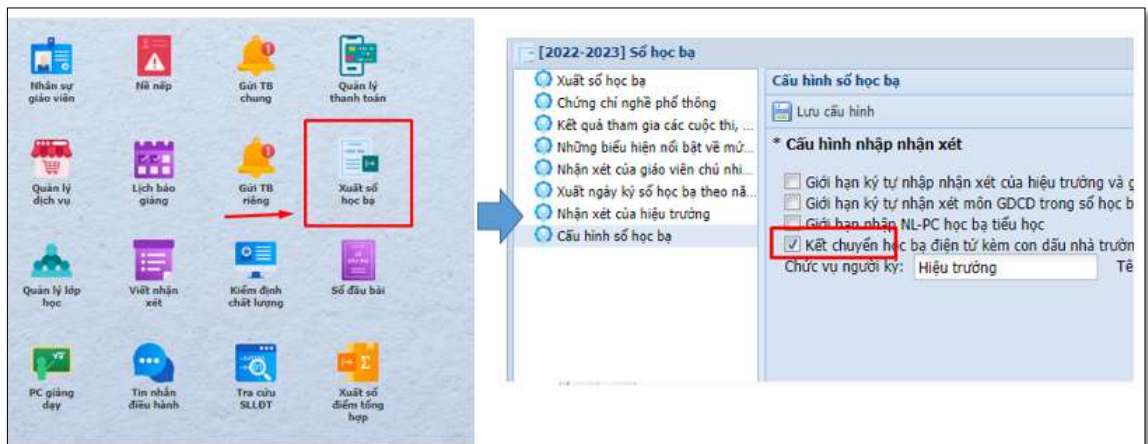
Nhân sự giáo viên

Nề nếp

Gửi TB chung

Quản lý thanh toán

Quản lý dịch vụ

Lịch báo giảng

Gửi TB riêng

Xuất sổ học bạ

Quản lý lớp học

Viết nhận xét

Kiểm định chất lượng

Sổ đầu bài

PC giảng dạy

Tin nhắn điều hành

Tra cứu SLLĐT

Xuất sổ điểm tổng hợp

[2022-2023] Sổ học bạ

Xuất sổ học bạ

Chứng chỉ nghề phổ thông

Kết quả tham gia các cuộc thi, ...

Những biểu hiện nổi bật về mứ...

Nhận xét của giáo viên chủ nhi...

Xuất ngày ký sổ học bạ theo nă...

Nhận xét của hiệu trưởng

Cấu hình sổ học bạ

Cấu hình sổ học bạ

Lưu cấu hình

* Cấu hình nhập nhận xét

Giới hạn ký tự nhập nhận xét của hiệu trưởng và g

Giới hạn ký tự nhận xét môn GDCD trong sổ học b

Giới hạn nhập NL-PC học bạ tiểu học

Kết chuyển học bạ điện tử kèm con dấu nhà trườn

Chức vụ người ký: Hiệu trưởng

Tê